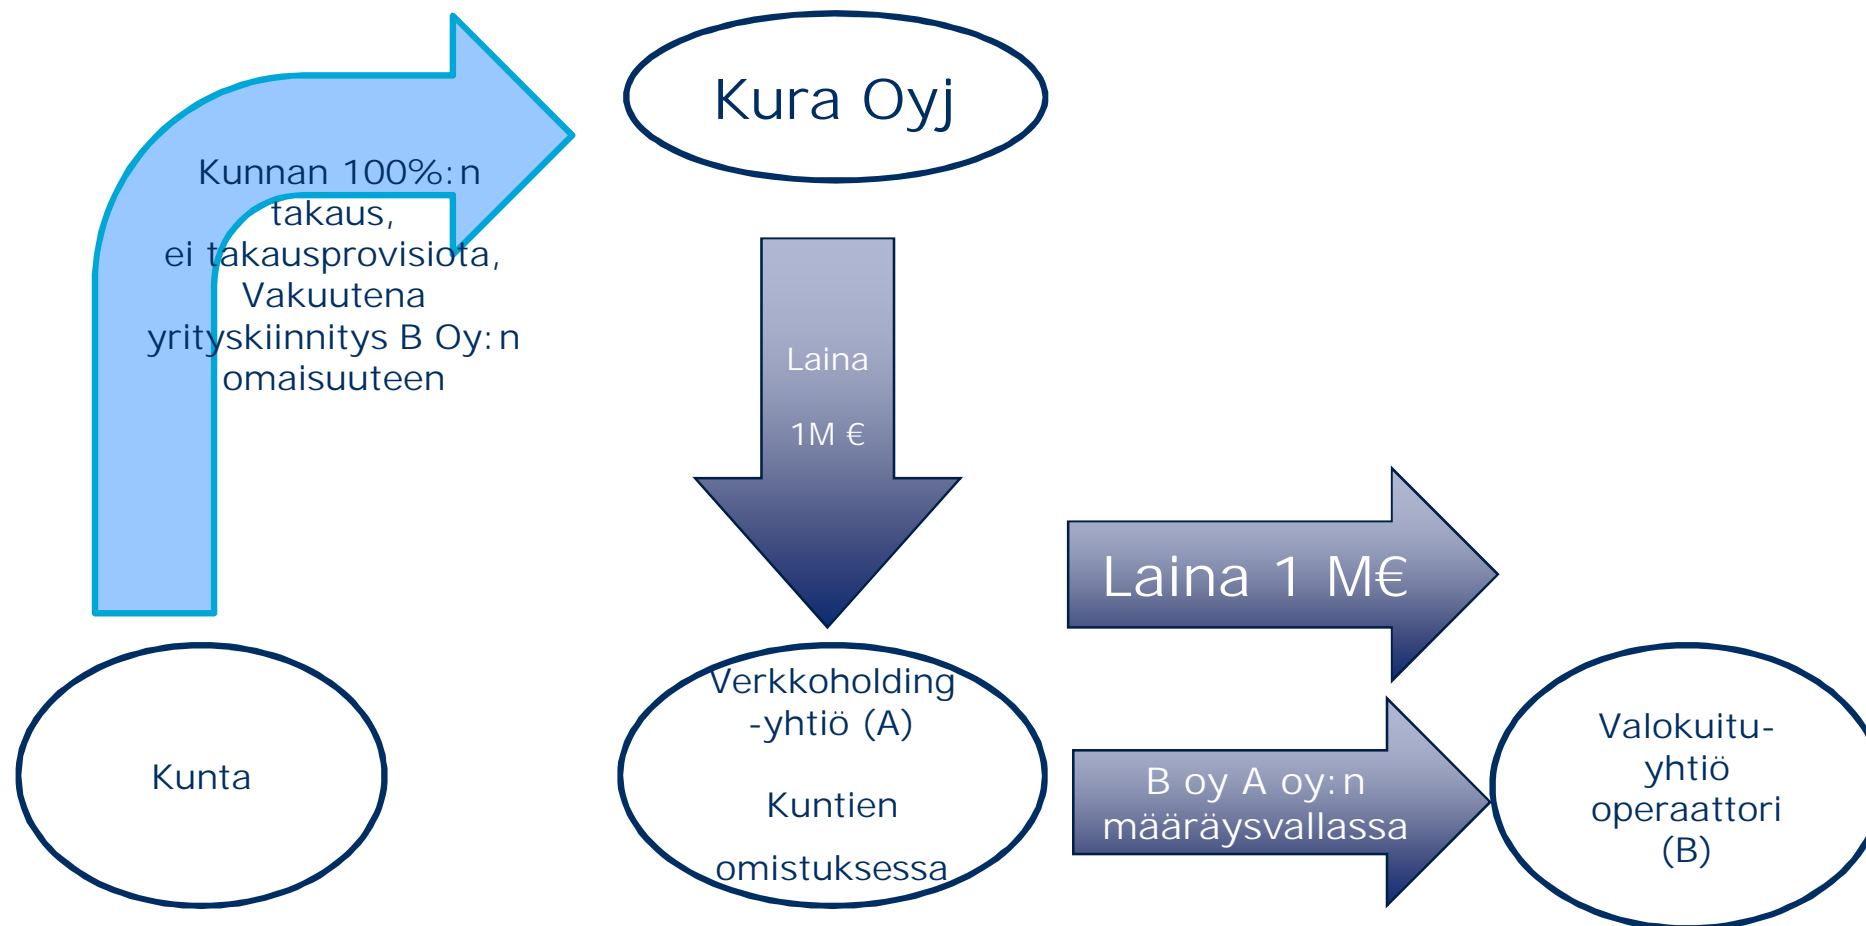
Kura Oyj

Kunnan 100%:n takaus, ei takausprovisiota, Vakuutena yrityskiinnitys B Oy:n omaisuuteen

Laina

1M €

Laina 1 M€

Kunta

Verkkoholding -yhtiö (A)

Kuntien

omistuksessa

B oy A oy:n määräysvallassa

Valokuitu-yhtiö operaattori (B)